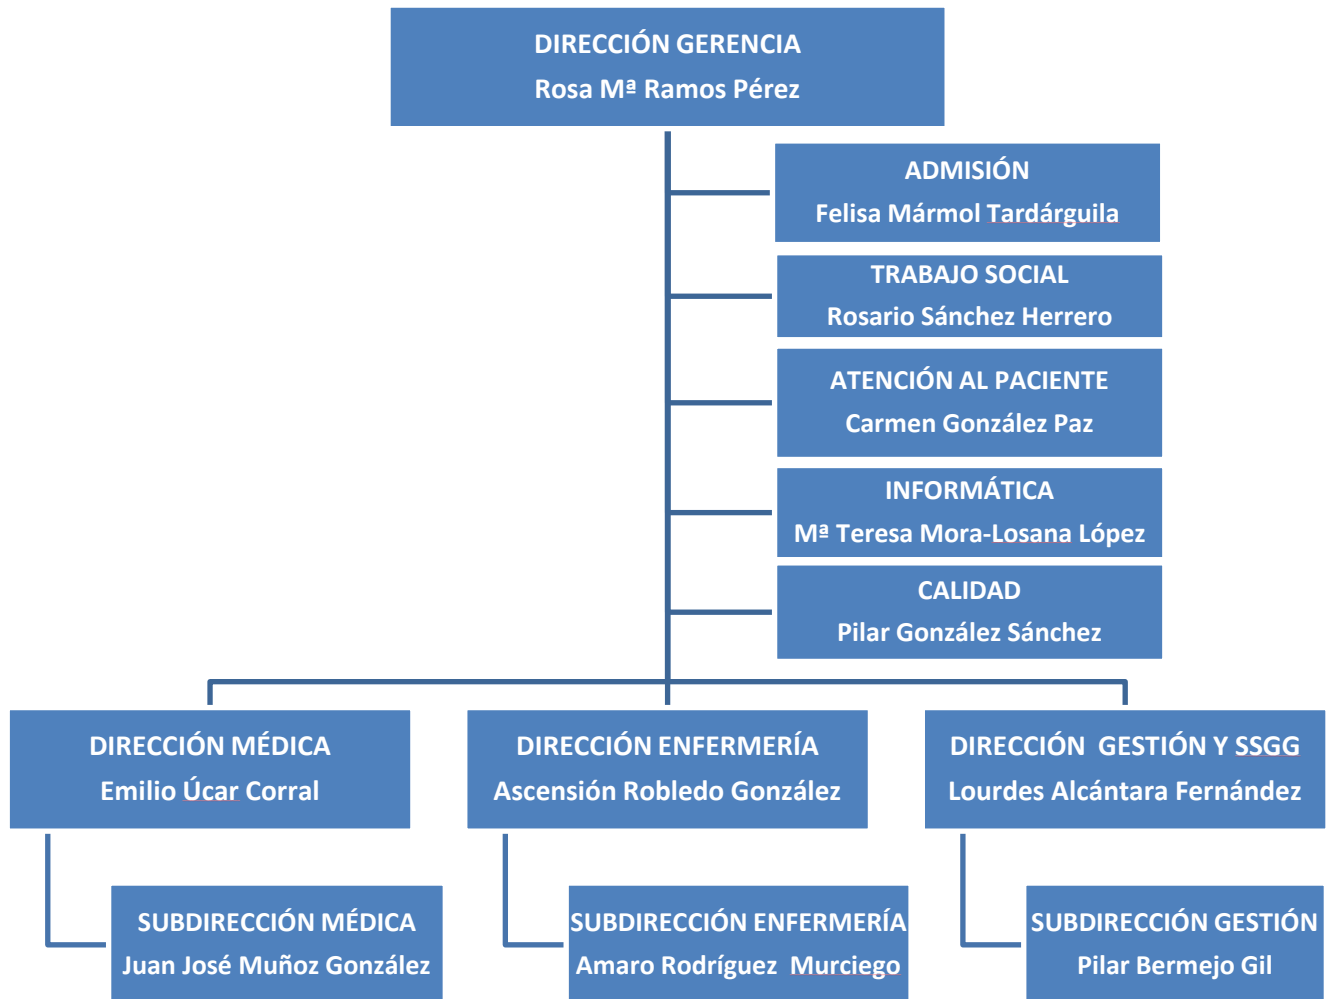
DIRECCIÓN GERENCIA
Rosa Mª Ramos Pérez

ADMISIÓN
Felisa Mármol Tardárguila

TRABAJO SOCIAL
Rosario Sánchez Herrero

ATENCIÓN AL PACIENTE
Carmen González Paz

INFORMÁTICA
Mª Teresa Mora-Losana López

CALIDAD
Pilar González Sánchez

DIRECCIÓN MÉDICA
Emilio Úcar Corral

DIRECCIÓN ENFERMERÍA
Ascensión Robledo González

DIRECCIÓN GESTIÓN Y SSGG
Lourdes Alcántara Fernández

SUBDIRECCIÓN MÉDICA
Juan José Muñoz González

SUBDIRECCIÓN ENFERMERÍA
Amaro Rodríguez Murciego

SUBDIRECCIÓN GESTIÓN
Pilar Bermejo Gil